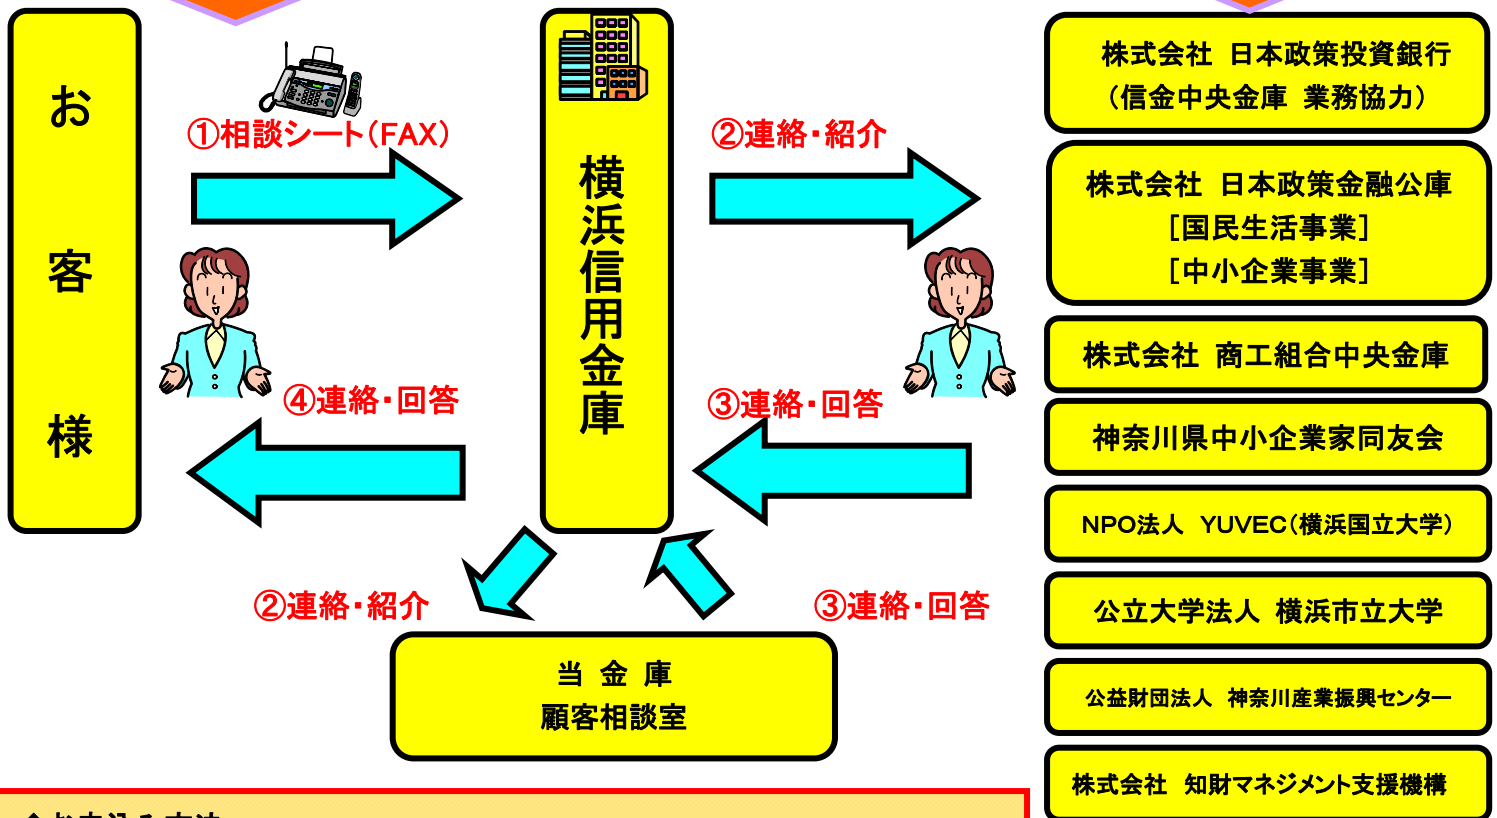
お
客
様

①相談シート(FAX)

④連絡・回答

横浜信用金庫

②連絡・紹介

③連絡・回答

②連絡・紹介

③連絡・回答

当 金 庫
顧客相談室

株式会社 日本政策投資銀行
(信金中央金庫 業務協力)

株式会社 日本政策金融公庫
[国民生活事業]
[中小企業事業]

株式会社 商工組合中央金庫

神奈川県中小企業家同友会

NPO法人 YUVEC(横浜国立大学)

公立大学法人 横浜市立大学

公益財団法人 神奈川産業振興センター

株式会社 知財マネジメント支援機構

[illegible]